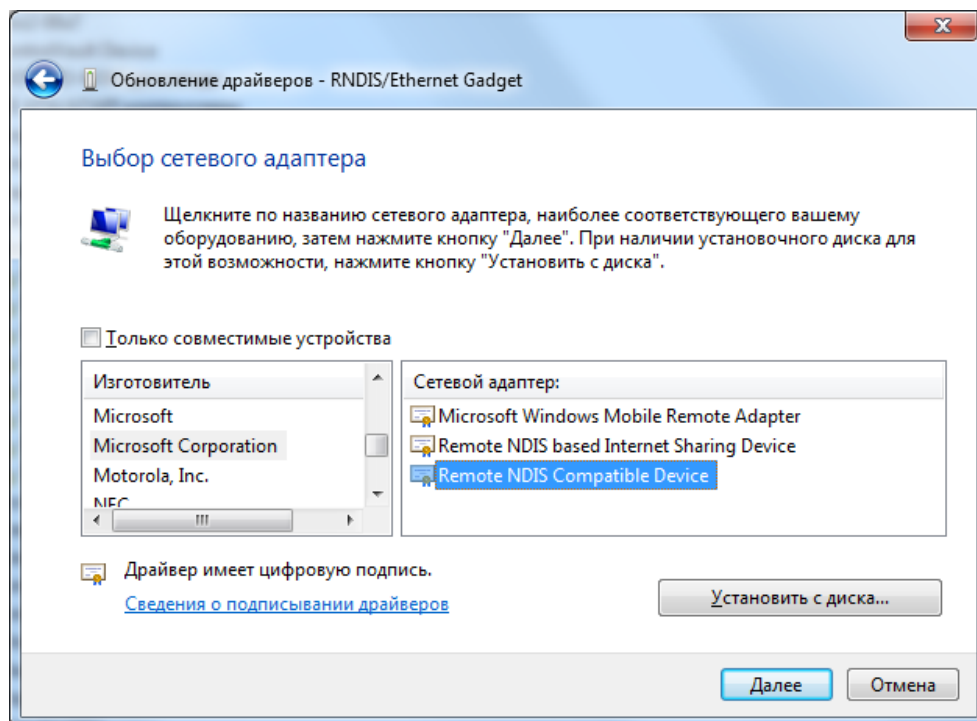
Обновление драйверов - RNDIS/Ethernet Gadget

Выбор сетевого адаптера

Щелкните по названию сетевого адаптера, наиболее соответствующего вашему оборудованию, затем нажмите кнопку "Далее". При наличии установочного диска для этой возможности, нажмите кнопку "Установить с диска".

Только совместимые устройства

| Изготовитель |
|---|
| Microsoft |
| Microsoft Corporation |
| Motorola, Inc. |
| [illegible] |

| Сетевой адаптер: |
|---|
| Microsoft Windows Mobile Remote Adapter |
| Remote NDIS based Internet Sharing Device |
| Remote NDIS Compatible Device |

Драйвер имеет цифровую подпись.
Сведения о подписывании драйверов

Установить с диска...

Далее
Отмена